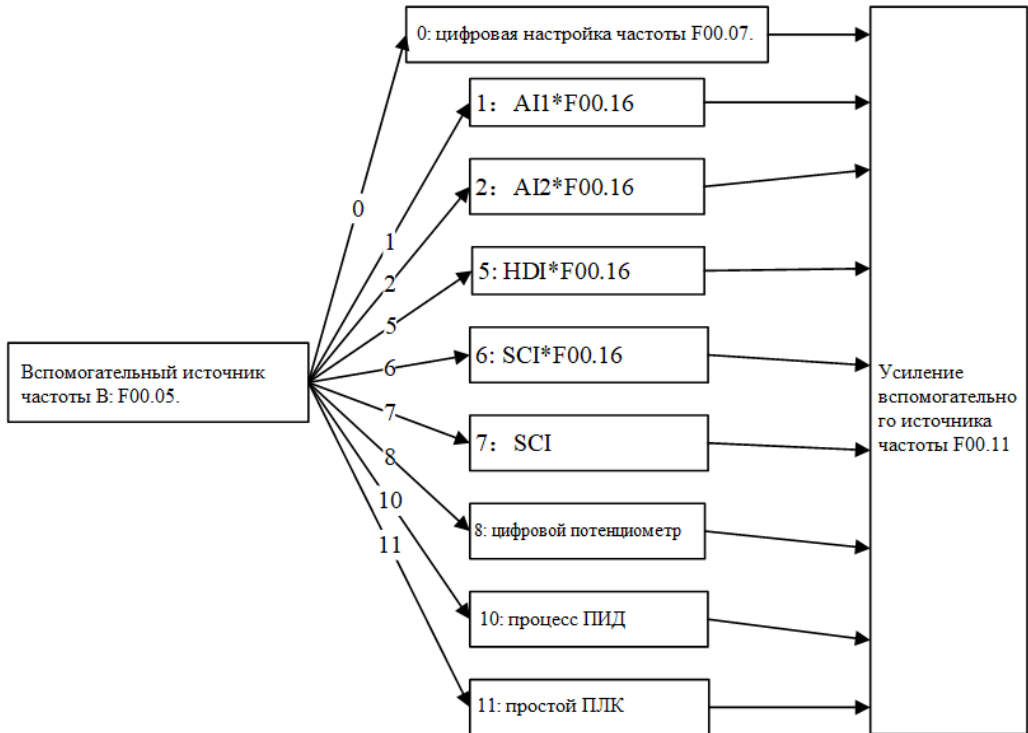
Вспомогательный источник частоты B: F00.05.

0
1
2
5
6
7
8
10
11

0: цифровая настройка частоты F00.07.

1：AI1*F00.16

2：AI2*F00.16

5: HDI*F00.16

6: SCI*F00.16

7：SCI

8: цифровой потенциометр

10: процесс ПИД

11: простой ПЛК

Усиление вспомогательного источника частоты F00.11